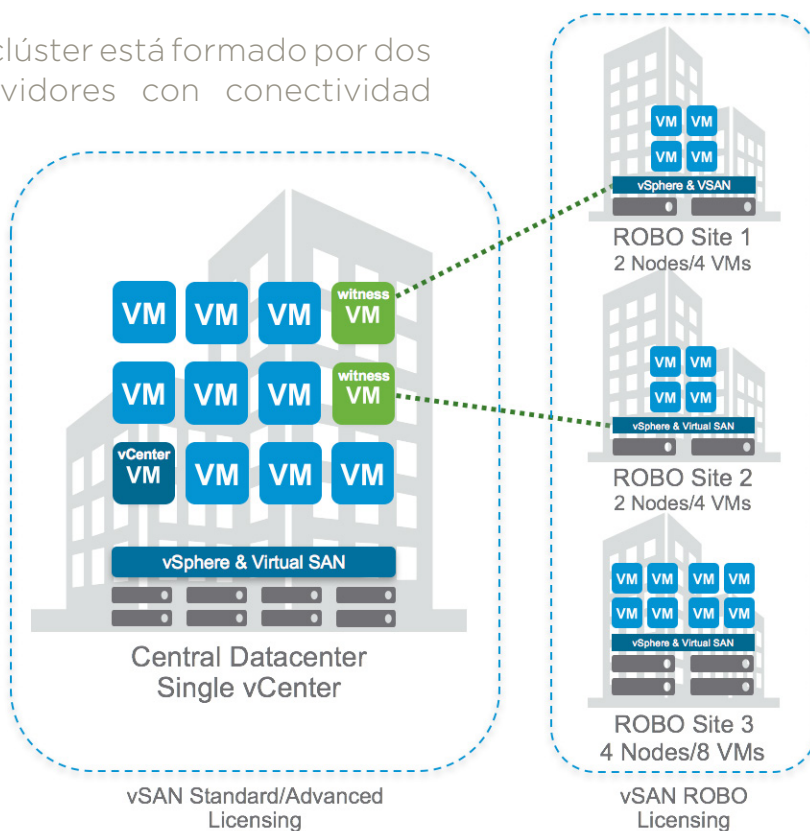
clúster está formado por dos
vidores con conectividad

VM VM
VM VM
vSphere & VSAN
ROBO Site 1
2 Nodes/4 VMs

VM VM VM witness VM
VM VM VM witness VM
vCenter VM VM VM VM
vSphere & Virtual SAN
Central Datacenter
Single vCenter

VM VM
VM VM
vSphere & Virtual SAN
ROBO Site 2
2 Nodes/4 VMs

VM VM VM VM
VM VM VM VM
vSphere & Virtual SAN
ROBO Site 3
4 Nodes/8 VMs

vSAN Standard/Advanced Licensing

vSAN ROBO Licensing